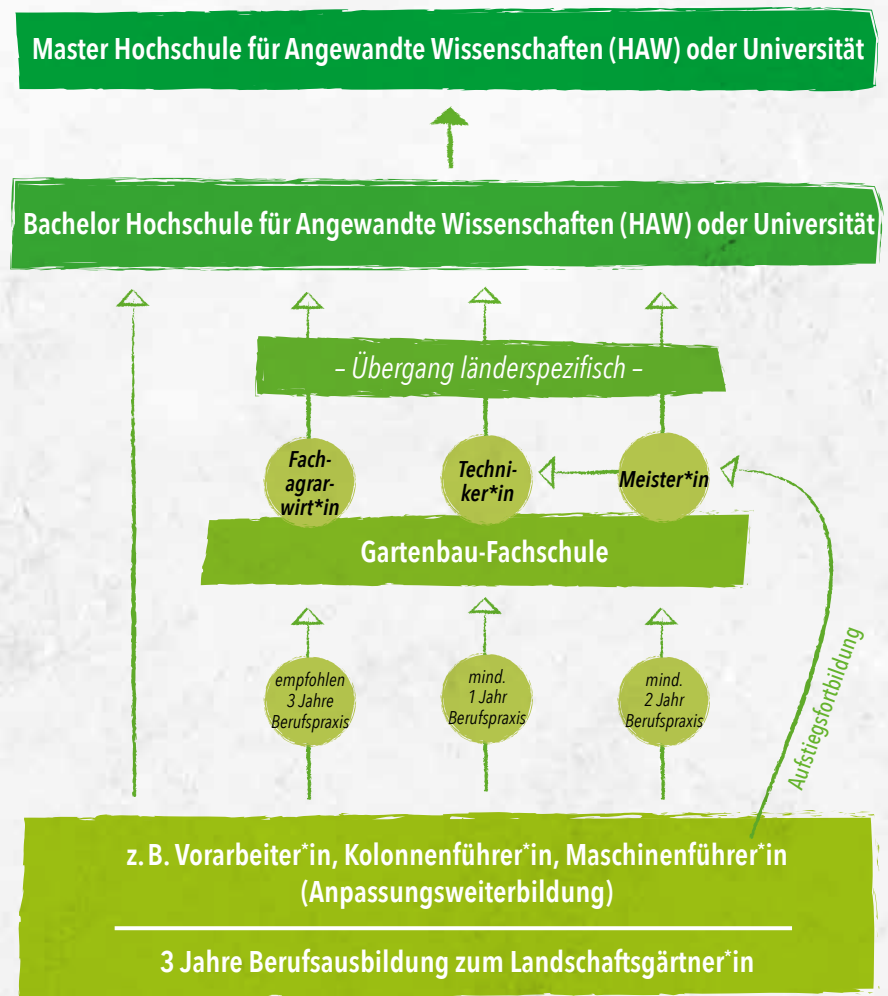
Master Hochschule für Angewandte Wissenschaften (HAW) oder Universität

Bachelor Hochschule für Angewandte Wissenschaften (HAW) oder Universität

– Übergang länderspezifisch –

Fachagrarwirt*in

Techniker*in

Meister*in

Gartenbau-Fachschule

empfohlen 3 Jahre Berufspraxis

mind. 1 Jahr Berufspraxis

mind. 2 Jahr Berufspraxis

Aufstiegsfortbildung

z. B. Vorarbeiter*in, Kolonnenführer*in, Maschinenführer*in (Anpassungsweiterbildung)

3 Jahre Berufsausbildung zum Landschaftsgärtner*in